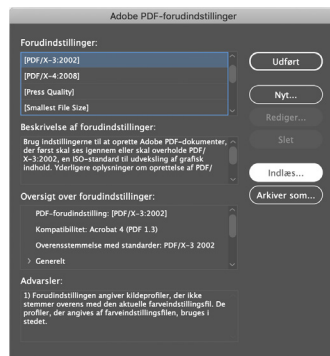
Adobe PDF-forudindstillinger

Forudindstillinger:

[PDF/X-3:2002]

[PDF/X-4:2008]

[Press Quality]

[Smallest File Size]

Udført

Nyt...

Rediger...

Slet

Indlæs...

Arkiver som...

Beskrivelse af forudindstillinger:

Brug indstillingerne til at oprette Adobe PDF-dokumenter, der først skal ses igennem eller skal overholde PDF/X-3:2002, en ISO-standard til udveksling af grafisk indhold. Yderligere oplysninger om oprettelse af PDF/

Oversigt over forudindstillinger:

PDF-forudindstilling: [PDF/X-3:2002]

Kompatibilitet: Acrobat 4 (PDF 1.3)

Overensstemmelse med standarder: PDF/X-3 2002

> Generelt

Advarsler:

1) Forudindstillingen angiver kildeprofiler, der ikke stemmer overens med den aktuelle farveindstillingsfil. De profiler, der angives af farveindstillingsfilen, bruges i stedet.